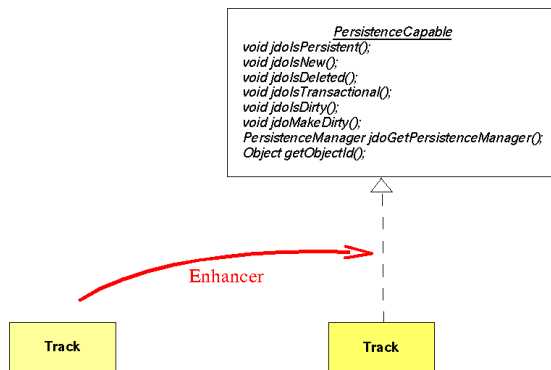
PersistenceCapable
void jdoIsPersistent();
void jdoIsNew();
void jdoIsDeleted();
void jdoIsTransactional();
void jdoIsDirty();
void jdoMakeDirty();
PersistenceManager jdoGetPersistenceManager();
Object getObjectId();

Enhancer

Track

Track